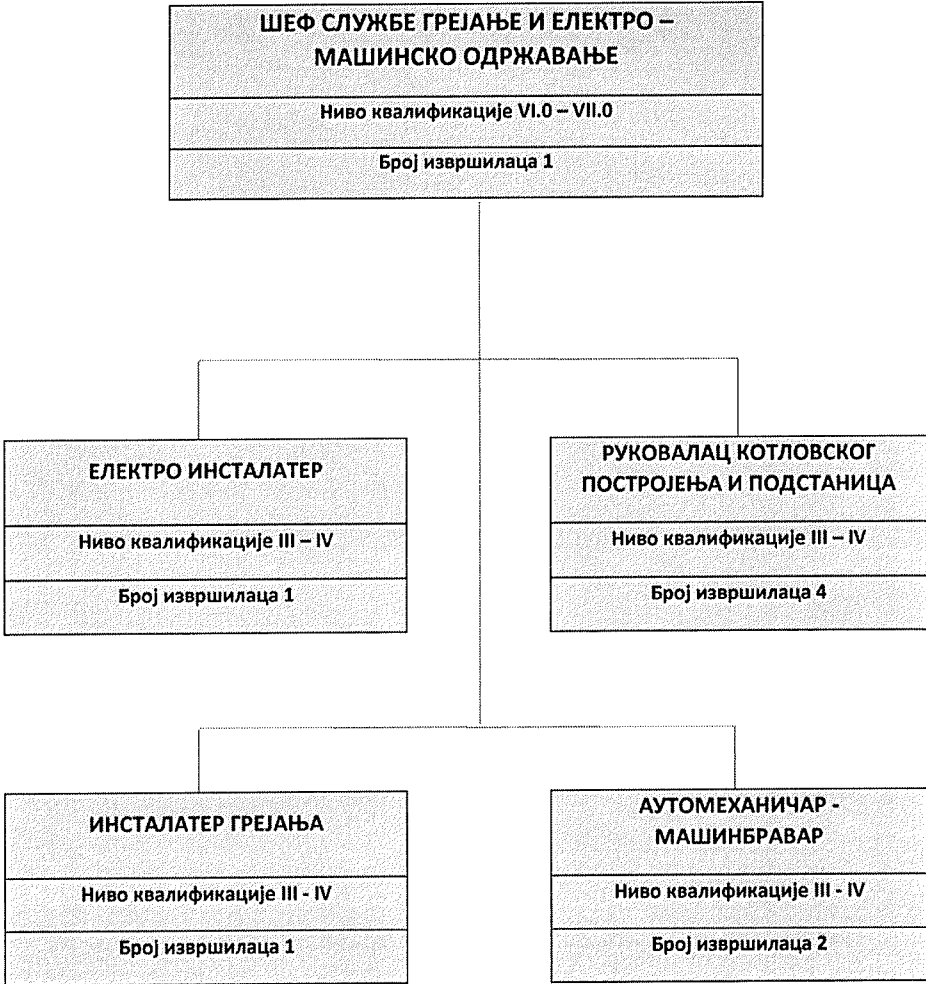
ШЕФ СЛУЖБЕ ГРЕЈАЊЕ И ЕЛЕКТРО – МАШИНСКО ОДРЖАВАЊЕ

Ниво квалификације VI.0 – VII.0

Број извршилаца 1

ЕЛЕКТРО ИНСТАЛАТЕР

Ниво квалификације III – IV

Број извршилаца 1

РУКОВАЛАЦ КОТЛОВСКОГ ПОСТРОЈЕЊА И ПОДСТАНИЦА

Ниво квалификације III – IV

Број извршилаца 4

ИНСТАЛАТЕР ГРЕЈАЊА

Ниво квалификације III - IV

Број извршилаца 1

АУТОМЕХАНИЧАР - МАШИНБРАВАР

Ниво квалификације III - IV

Број извршилаца 2